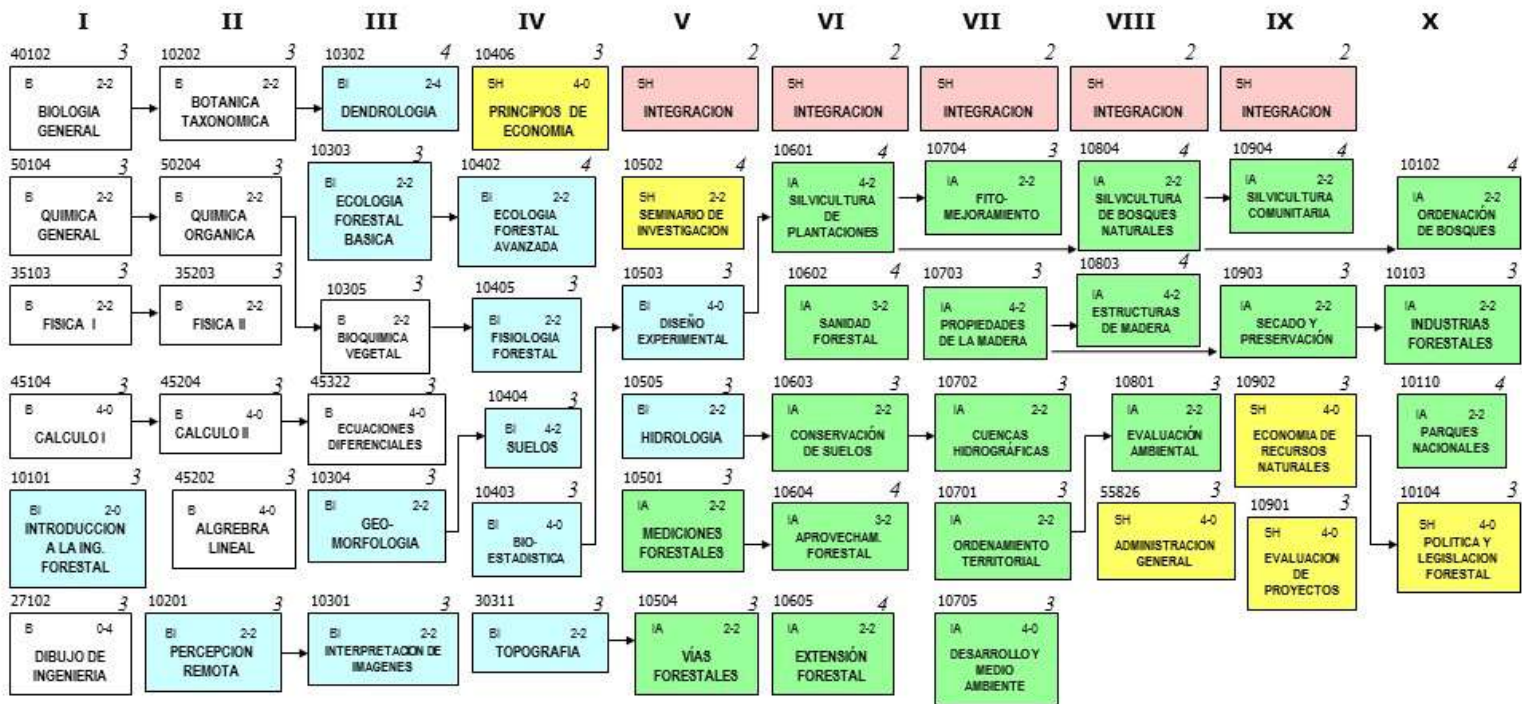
I II III IV V VI VII VIII IX X

40102 3
B 2-2
BIOLOGIA GENERAL

50104 3
B 2-2
QUIMICA GENERAL

35103 3
B 2-2
FISICA I

45104 3
B 4-0
CALCULO I

10101 3
BI 2-0
INTRODUCCION A LA ING. FORESTAL

27102 3
B 0-4
DIBUJO DE INGENIERIA

10202 3
B 2-2
BOTANICA TAXONOMICA

50204 3
B 2-2
QUIMICA ORGANICA

35203 3
B 2-2
FISICA II

45204 3
B 4-0
CALCULO II

45202 3
B 4-0
ALGEBRA LINEAL

10201 3
BI 2-2
PERCEPCION REMOTA

10302 4
BI 2-4
DENDROLOGIA

10303 3
BI 2-2
ECOLOGIA FORESTAL BASICA

10305 3
B 2-2
BIOQUIMICA VEGETAL

45322 3
B 4-0
ECUACIONES DIFERENCIALES

10304 3
BI 2-2
GEO-MORFOLOGIA

10301 3
BI 2-2
INTERPRETACION DE IMAGENES

10406 3
SH 4-0
PRINCIPIOS DE ECONOMIA

10402 4
BI 2-2
ECOLOGIA FORESTAL AVANZADA

10405 3
BI 2-2
FISIOLOGIA FORESTAL

10404 3
BI 4-2
SUELOS

10403 3
BI 4-0
BIO-ESTADISTICA

30311 3
BI 2-2
TOPOGRAFIA

2
SH
INTEGRACION

10502 4
SH 2-2
SEMINARIO DE INVESTIGACION

10503 3
BI 4-0
DISEÑO EXPERIMENTAL

10505 3
BI 2-2
HIDROLOGIA

10501 3
IA 2-2
MEDICIONES FORESTALES

10504 3
IA 2-2
VÍAS FORESTALES

2
SH
INTEGRACION

10601 4
IA 4-2
SILVICULTURA DE PLANTACIONES

10602 4
IA 3-2
SANIDAD FORESTAL

10603 3
IA 2-2
CONSERVACIÓN DE SUELOS

10604 4
IA 3-2
APROVECHAM. FORESTAL

10605 4
IA 2-2
EXTENSIÓN FORESTAL

2
SH
INTEGRACION

10704 3
IA 2-2
FITO-MEJORAMIENTO

10703 3
IA 4-2
PROPIEDADES DE LA MADERA

10702 3
IA 2-2
CUENCAS HIDROGRÁFICAS

10701 3
IA 2-2
ORDENAMIENTO TERRITORIAL

10705 3
IA 4-0
DESARROLLO Y MEDIO AMBIENTE

2
SH
INTEGRACION

10804 4
IA 2-2
SILVICULTURA DE BOSQUES NATURALES

10803 4
IA 4-2
ESTRUCTURAS DE MADERA

10801 3
IA 2-2
EVALUACIÓN AMBIENTAL

55826 3
SH 4-0
ADMINISTRACION GENERAL

2
SH
INTEGRACION

10904 4
IA 2-2
SILVICULTURA COMUNITARIA

10903 3
IA 2-2
SECADO Y PRESERVACIÓN

10902 3
SH 4-0
ECONOMIA DE RECURSOS NATURALES

10901 3
SH 4-0
EVALUACION DE PROYECTOS

10102 4
IA 2-2
ORDENACIÓN DE BOSQUES

10103 3
IA 2-2
INDUSTRIAS FORESTALES

10110 4
IA 2-2
PARQUES NACIONALES

10104 3
SH 4-0
POLITICA Y LEGISLACION FORESTAL